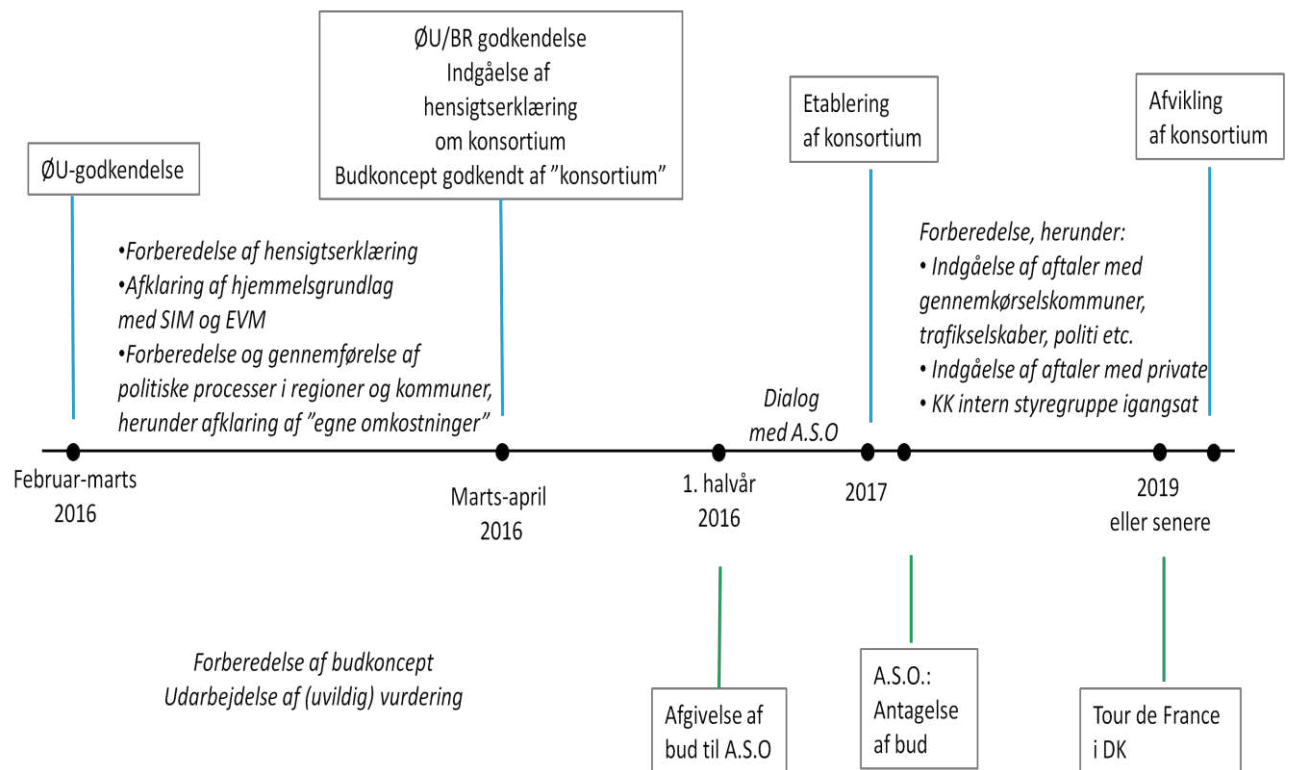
ØU/BR godkendelse
Indgåelse af hensigtserklæring om konsortium
Budkoncept godkendt af "konsortium"

Etablering af konsortium

Afvikling af konsortium

ØU-godkendelse

•Forberedelse af hensigtserklæring
•Afklaring af hjemmelsgrundlag med SIM og EVM
•Forberedelse og gennemførelse af politiske processer i regioner og kommuner, herunder afklaring af "egne omkostninger"

Dialog med A.S.O

Forberedelse, herunder:
• Indgåelse af aftaler med gennemkørselskommuner, trafikselskaber, politi etc.
• Indgåelse af aftaler med private
• KK intern styregruppe igangsat

Februar-marts 2016

Marts-april 2016

1. halvår 2016

2017

2019 eller senere

Forberedelse af budkoncept
Udarbejdelse af (uvildig) vurdering

Afgivelse af bud til A.S.O

A.S.O.: Antagelse af bud

Tour de France i DK